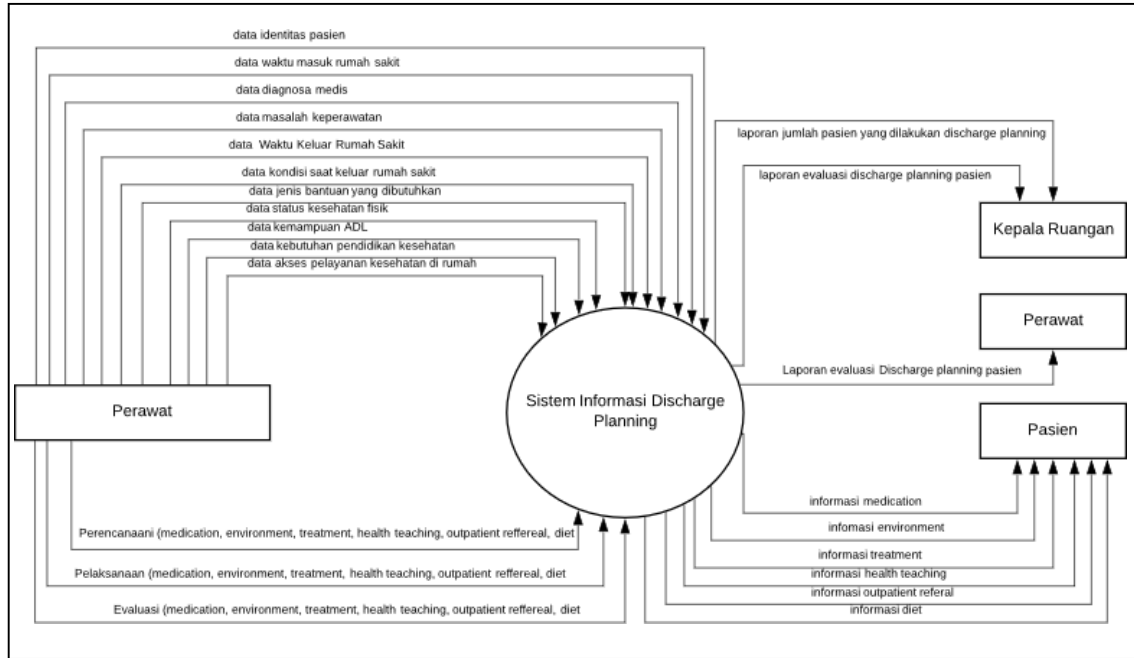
data identitas pasien

data waktu masuk rumah sakit

data diagnosa medis

data masalah keperawatan

data Waktu Keluar Rumah Sakit

data kondisi saat keluar rumah sakit

data jenis bantuan yang dibutuhkan

data status kesehatan fisik

data kemampuan ADL

data kebutuhan pendidikan kesehatan

data akses pelayanan kesehatan di rumah

laporan jumlah pasien yang dilakukan discharge planning

laporan evaluasi discharge planning pasien

Kepala Ruangan

Perawat

Laporan evaluasi Discharge planning pasien

Perawat

Sistem Informasi Discharge Planning

Pasien

informasi medication

infomasi environment

informasi treatment

informasi health teaching

informasi outpatient referal

informasi diet

Perencanaani (medication, environment, treatment, health teaching, outpatient reffereal, diet

Pelaksanaan (medication, environment, treatment, health teaching, outpatient reffereal, diet

Evaluasi (medication, environment, treatment, health teaching, outpatient reffereal, diet